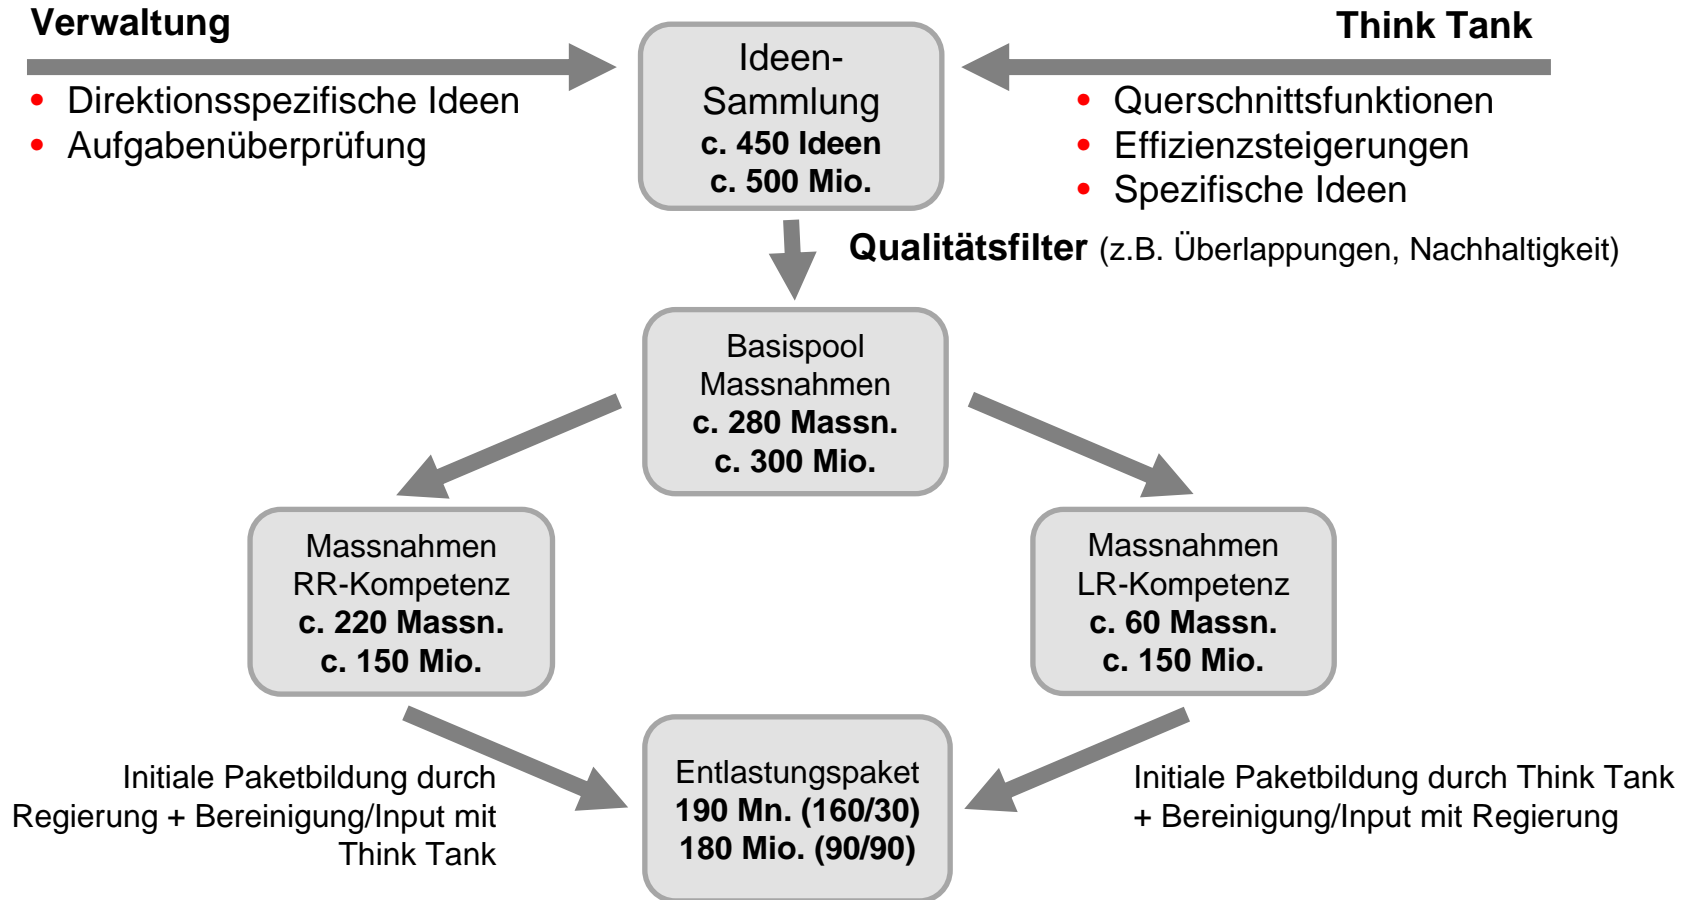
Verwaltung

- Direktionsspezifische Ideen
- Aufgabenüberprüfung

Ideen-Sammlung
**c. 450 Ideen**
**c. 500 Mio.**

Think Tank

- Querschnittsfunktionen
- Effizienzsteigerungen
- Spezifische Ideen

**Qualitätsfilter** (z.B. Überlappungen, Nachhaltigkeit)

Basispool Massnahmen
**c. 280 Massn.**
**c. 300 Mio.**

Massnahmen RR-Kompetenz
**c. 220 Massn.**
**c. 150 Mio.**

Massnahmen LR-Kompetenz
**c. 60 Massn.**
**c. 150 Mio.**

Initiale Paketbildung durch Regierung + Bereinigung/Input mit Think Tank

Entlastungspaket
**190 Mn. (160/30)**
**180 Mio. (90/90)**

Initiale Paketbildung durch Think Tank + Bereinigung/Input mit Regierung